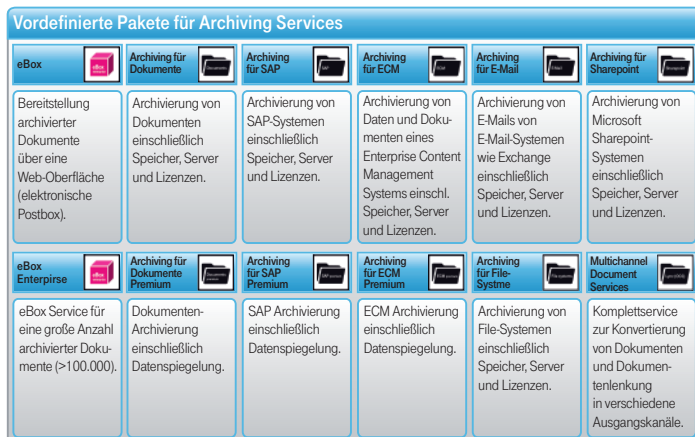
Vordefinierte Pakete für Archiving Services

| eBox | Archiving für Dokumente | Archiving für SAP | Archiving für ECM | Archiving für E-Mail | Archiving für Sharepoint |
|---|---|---|---|---|---|
| Bereitstellung archivierter Dokumente über eine Web-Oberfläche (elektronische Postbox). | Archivierung von Dokumenten einschließlich Speicher, Server und Lizenzen. | Archivierung von SAP-Systemen einschließlich Speicher, Server und Lizenzen. | Archivierung von Daten und Dokumenten eines Enterprise Content Management Systems einschl. Speicher, Server und Lizenzen. | Archivierung von E-Mails von E-Mail-Systemen wie Exchange einschließlich Speicher, Server und Lizenzen. | Archivierung von Microsoft Sharepoint-Systemen einschließlich Speicher, Server und Lizenzen. |
| eBox Enterpirse | Archiving für Dokumente Premium | Archiving für SAP Premium | Archiving für ECM Premium | Archiving für File-Systme | Multichannel Document Services |
| eBox Service für eine große Anzahl archivierter Dokumente (>100.000). | Dokumenten-Archivierung einschließlich Datenspiegelung. | SAP Archivierung einschließlich Datenspiegelung. | ECM Archivierung einschließlich Datenspiegelung. | Archivierung von File-Systemen einschließlich Speicher, Server und Lizenzen. | Komplettservice zur Konvertierung von Dokumenten und Dokumentenlenkung in verschiedene Ausgangskanäle. |